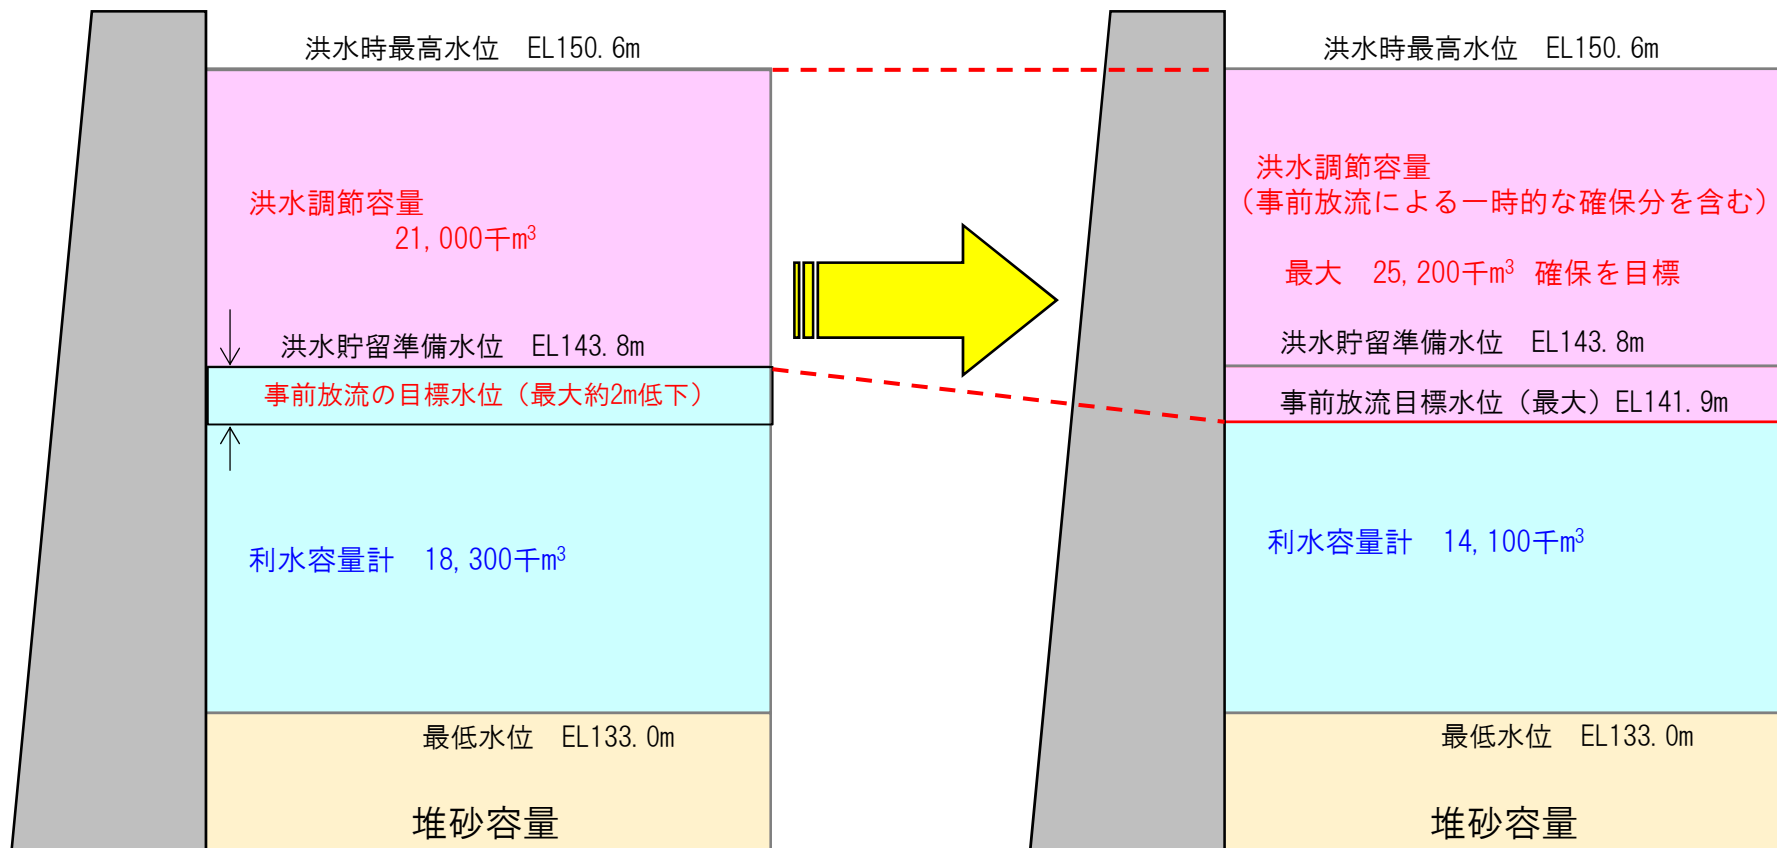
洪水時最高水位　EL150. 6m

洪水調節容量
21, 000千m$^3$

洪水貯留準備水位　EL143. 8m

事前放流の目標水位（最大約2m低下）

利水容量計　18, 300千m$^3$

最低水位　EL133. 0m

堆砂容量

洪水時最高水位　EL150. 6m

洪水調節容量
（事前放流による一時的な確保分を含む）

最大　25, 200千m$^3$　確保を目標

洪水貯留準備水位　EL143. 8m

事前放流目標水位（最大）EL141. 9m

利水容量計　14, 100千m$^3$

最低水位　EL133. 0m

堆砂容量